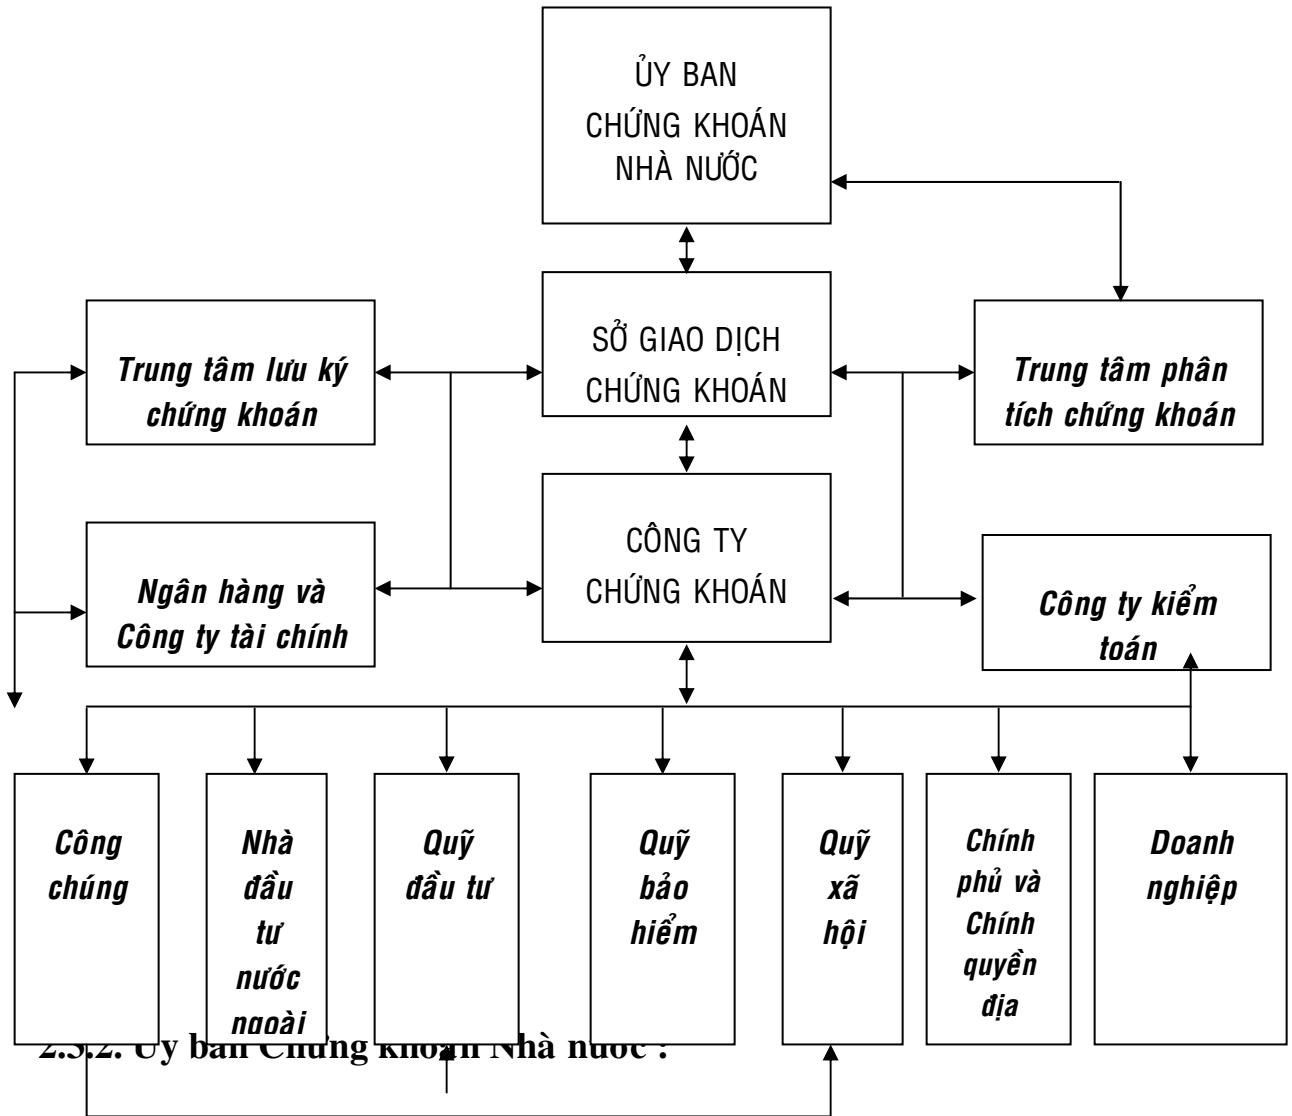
ỦY BAN CHỨNG KHOÁN NHÀ NƯỚC

Trung tâm lưu ký chứng khoán

SỞ GIAO DỊCH CHỨNG KHOÁN

Trung tâm phân tích chứng khoán

Ngân hàng và Công ty tài chính

CÔNG TY CHỨNG KHOÁN

Công ty kiểm toán

Công chúng

Nhà đầu tư nước ngoài

Quỹ đầu tư

Quỹ bảo hiểm

Quỹ xã hội

Chính phủ và Chính quyền địa

Doanh nghiệp

2.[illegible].2. Ủy ban Chứng khoán Nhà nước :